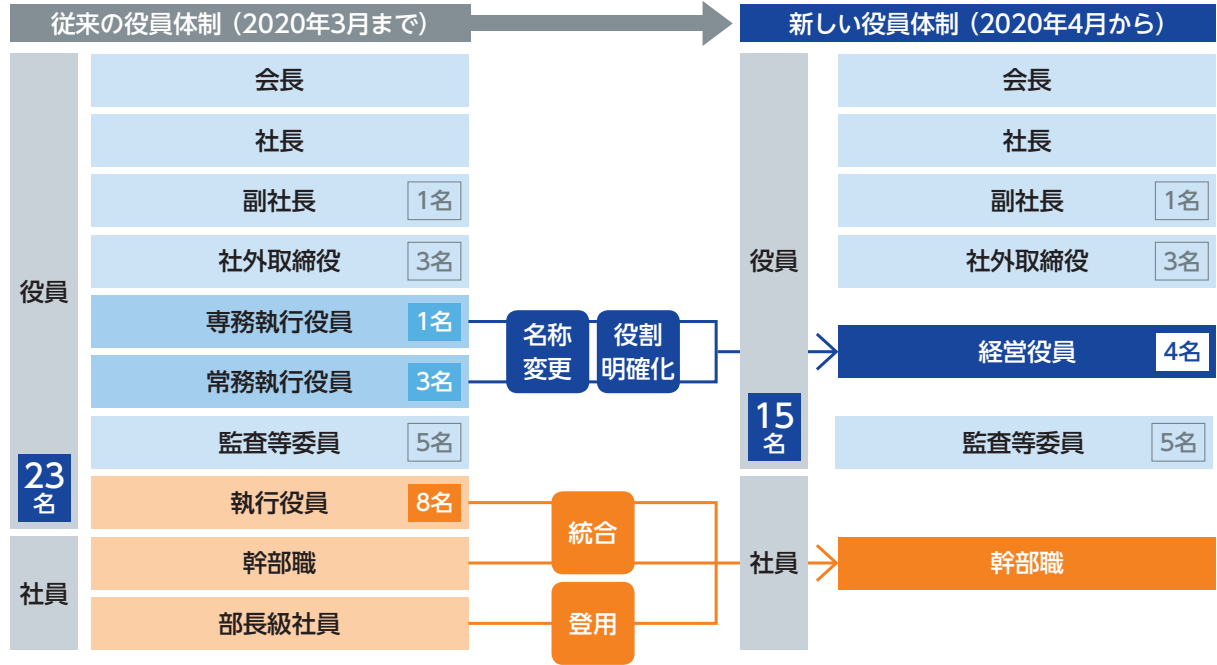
従来の役員体制（2020年3月まで）

役員

23名

会長

社長

副社長 1名

社外取締役 3名

専務執行役員 1名

常務執行役員 3名

監査等委員 5名

執行役員 8名

社員

幹部職

部長級社員

名称変更

役割明確化

統合

登用

新しい役員体制（2020年4月から）

役員

15名

会長

社長

副社長 1名

社外取締役 3名

経営役員 4名

監査等委員 5名

社員

幹部職